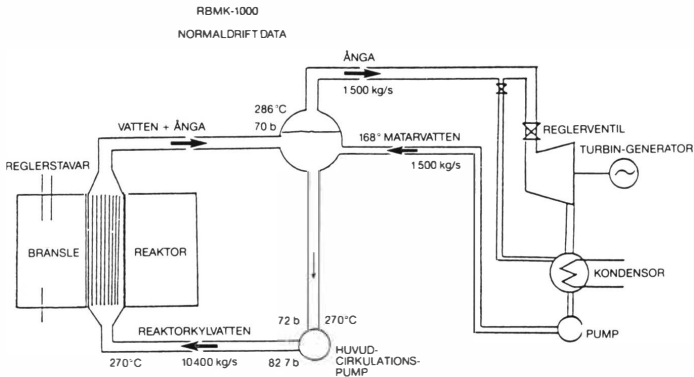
RBMK-1000

NORMALDRIFT DATA

ÅNGA

1 500 kg/s

286 °C

70 b

VATTEN + ÅNGA

168° MATARVATTEN

1 500 kg/s

REGLERVENTIL

TURBIN-GENERATOR

REGLERSTAVAR

BRANSLE

REAKTOR

KONDENSOR

72 b

270°C

REAKTORKYLVATTEN

PUMP

HUVUD-CIRKULATIONS-PUMP

270°C

10400 kg/s

82 7 b